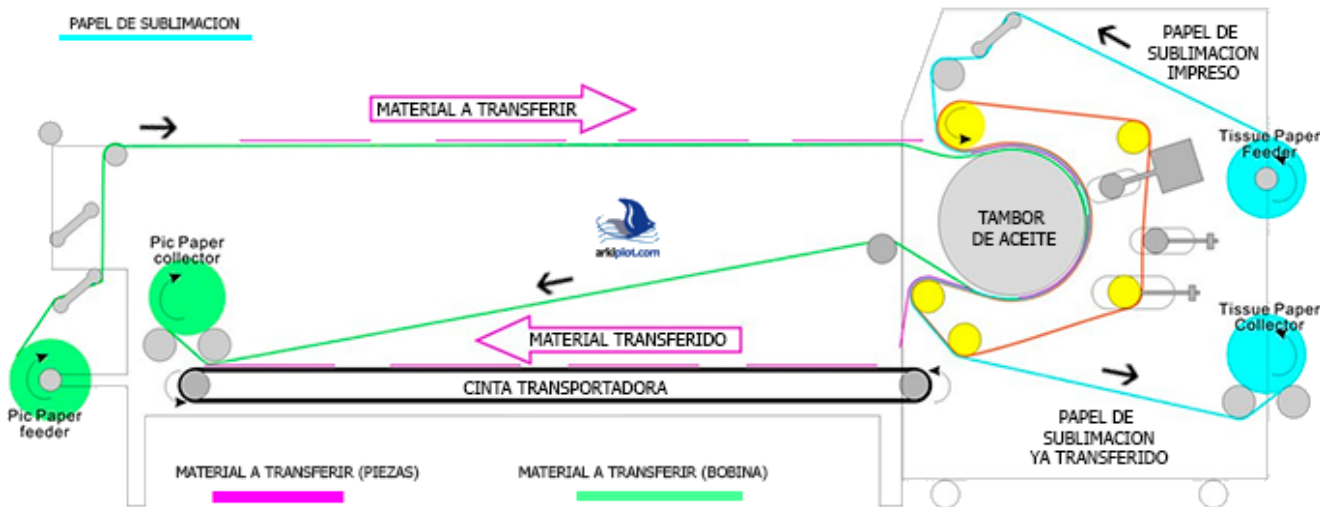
PAPEL DE SUBLIMACION

MATERIAL A TRANSFERIR

PAPEL DE SUBLIMACION IMPRESO

Tissue Paper Feeder

TAMBOR DE ACEITE

arkiplot.com

Pic Paper collector

MATERIAL TRANSFERIDO

Tissue Paper Collector

CINTA TRANSPORTADORA

Pic Paper feeder

PAPEL DE SUBLIMACION YA TRANSFERIDO

MATERIAL A TRANSFERIR (PIEZAS)

MATERIAL A TRANSFERIR (BOBINA)